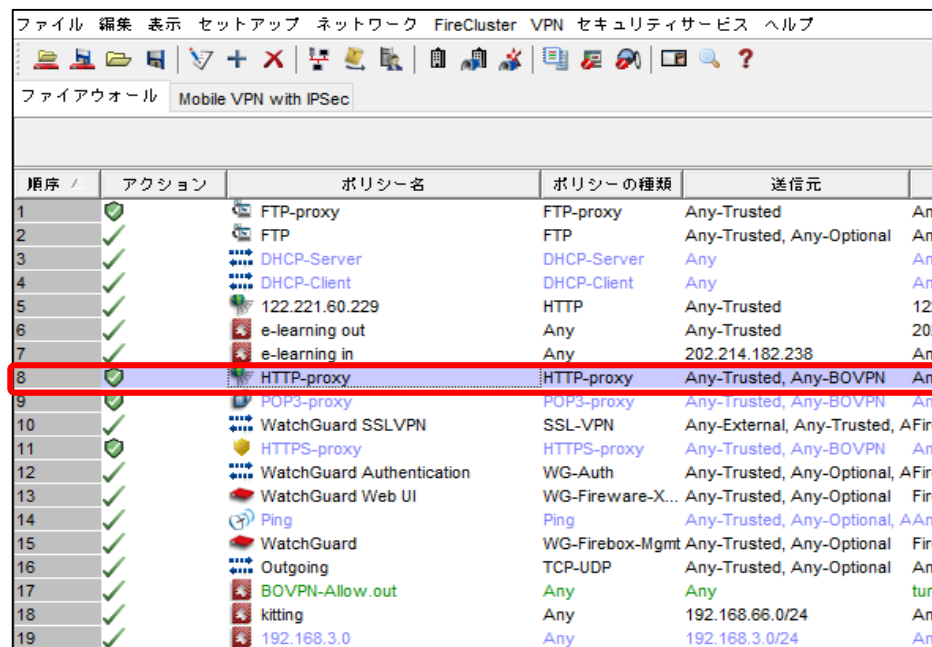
ファイル 編集 表示 セットアップ ネットワーク FireCluster VPN セキュリティサービス ヘルプ

ファイアウォール Mobile VPN with IPSec

| 順序 | アクション | ポリシー名 | ポリシーの種類 | 送信元 | |
|---|---|---|---|---|---|
| 1 | | FTP-proxy | FTP-proxy | Any-Trusted | An |
| 2 | | FTP | FTP | Any-Trusted, Any-Optional | An |
| 3 | | DHCP-Server | DHCP-Server | Any | An |
| 4 | | DHCP-Client | DHCP-Client | Any | An |
| 5 | | 122.221.60.229 | HTTP | Any-Trusted | 12 |
| 6 | | e-learning out | Any | Any-Trusted | 20 |
| 7 | | e-learning in | Any | 202.214.182.238 | An |
| 8 | | HTTP-proxy | HTTP-proxy | Any-Trusted, Any-BOVPN | An |
| 9 | | POP3-proxy | POP3-proxy | Any-Trusted, Any-BOVPN | An |
| 10 | | WatchGuard SSLVPN | SSL-VPN | Any-External, Any-Trusted, A | Fir |
| 11 | | HTTPS-proxy | HTTPS-proxy | Any-Trusted, Any-BOVPN | An |
| 12 | | WatchGuard Authentication | WG-Auth | Any-Trusted, Any-Optional, A | Fir |
| 13 | | WatchGuard Web UI | WG-Fireware-X... | Any-Trusted, Any-Optional | Fir |
| 14 | | Ping | Ping | Any-Trusted, Any-Optional, A | An |
| 15 | | WatchGuard | WG-Firebox-Mgmt | Any-Trusted, Any-Optional | Fir |
| 16 | | Outgoing | TCP-UDP | Any-Trusted, Any-Optional | An |
| 17 | | BOVPN-Allow.out | Any | Any | tur |
| 18 | | kitting | Any | 192.168.66.0/24 | An |
| 19 | | 192.168.3.0 | Any | 192.168.3.0/24 | An |